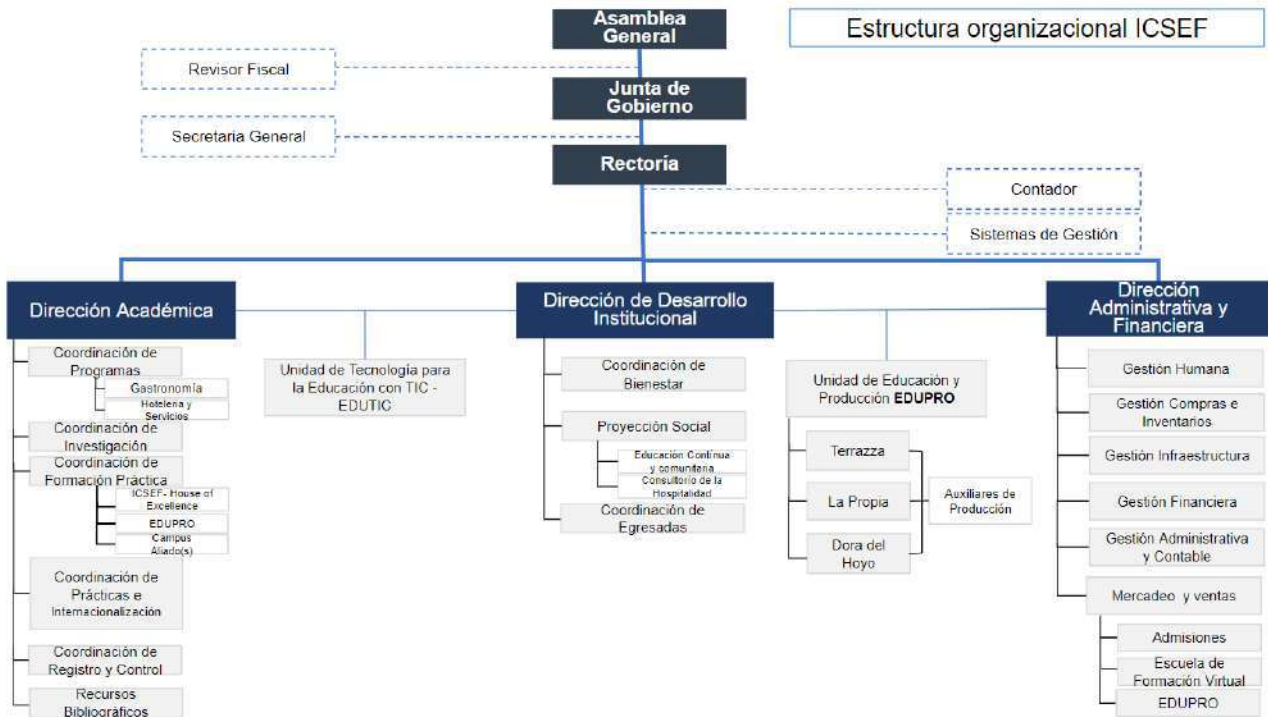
Estructura organizacional ICSEF

Asamblea General

Revisor Fiscal

Junta de Gobierno

Secretaria General

Rectoria

Contador

Sistemas de Gestión

Dirección Académica

Coordinación de Programas

Gastronomía

Hotelera y Servicios

Coordinación de Investigación

Coordinación de Formación Práctica

ICSEF- House of Excellence

EDUPRO

Campus Aliado(s)

Coordinación de Prácticas e Internacionalización

Coordinación de Registro y Control

Recursos Bibliográficos

Unidad de Tecnología para la Educación con TIC - EDUTIC

Dirección de Desarrollo Institucional

Coordinación de Bienestar

Proyección Social

Educación Continua y comunitaria

Consultorio de la Hospitalidad

Coordinación de Egresadas

Unidad de Educación y Producción EDUPRO

Terrazza

La Propia

Dora del Hoyo

Auxiliares de Producción

Dirección Administrativa y Financiera

Gestión Humana

Gestión Compras e Inventarios

Gestión Infraestructura

Gestión Financiera

Gestión Administrativa y Contable

Mercadeo y ventas

Admisiones

Escuela de Formación Virtual

EDUPRO